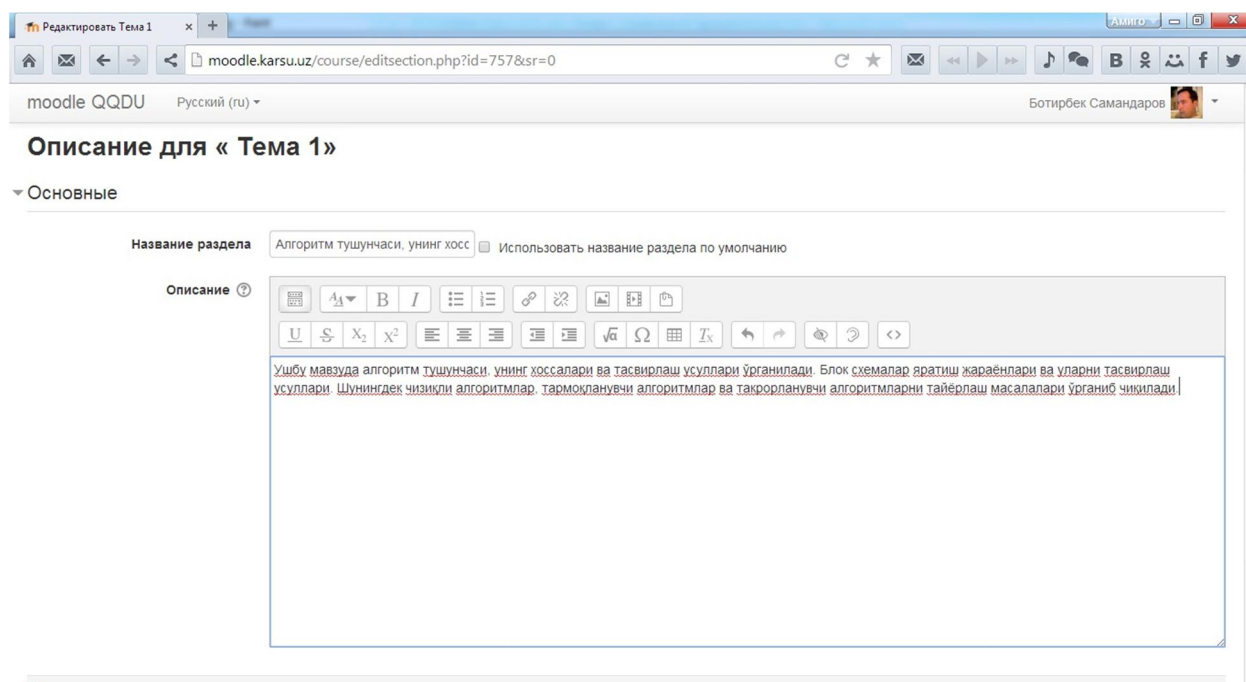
Редактировать Тема 1

Амиго

moodle.karsu.uz/course/editsection.php?id=757&sr=0

moodle QQDU Русский (ru)

Ботирбек Самандаров

Описание для « Тема 1»

Основные

Название раздела Алгоритм тушунчаси, унинг хосс Использовать название раздела по умолчанию

Описание

Ушбу мавзуда алгоритм тушунчаси, унинг хоссалари ва тасвирлаш усуллари ўрганилади. Блок схемалар яратиш жараёнлари ва уларни тасвирлаш усуллари. Шунингдек чизиқли алгоритмлар, тармоқланувчи алгоритмлар ва такрорланувчи алгоритмларни тайёрлаш масалалари ўрганиб чиқилади.